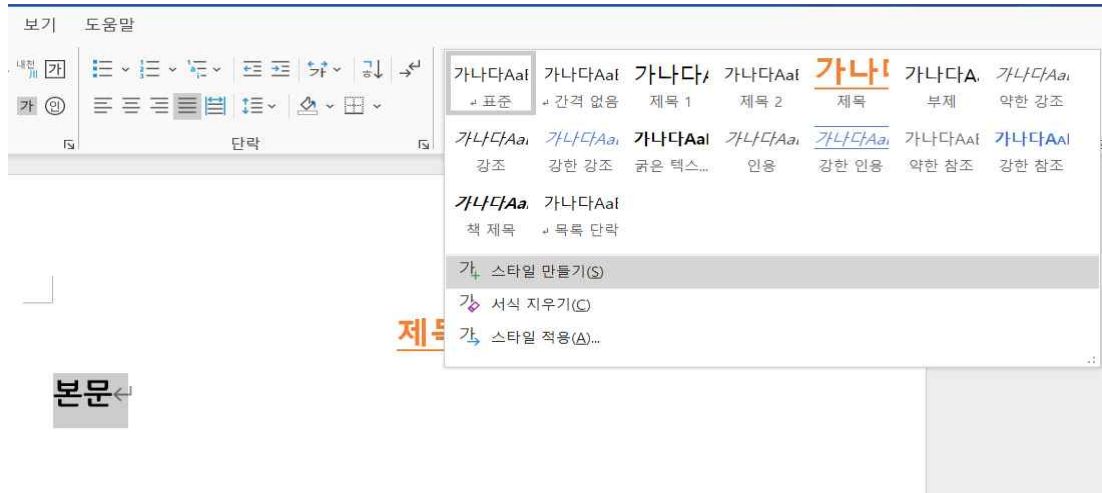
보기 도움말

내천 가
가 ㉧

단락

가나다AaI
↵ 표준
가나다AaI
↵ 간격 없음
가나다A
제목 1
가나다AaI
제목 2
가나다
제목
가나다A.
부제
가나다Aa
약한 강조

가나다Aa
강조
가나다Aa
강한 강조
가나다AaI
굵은 텍스...
가나다Aa
인용
가나다Aa
강한 인용
가나다AaI
약한 참조
가나다AaI
강한 참조

가나다Aa
책 제목
가나다AaI
↵ 목록 단락

스타일 만들기(S)
서식 지우기(C)
스타일 적용(A)...

제목

본문↵